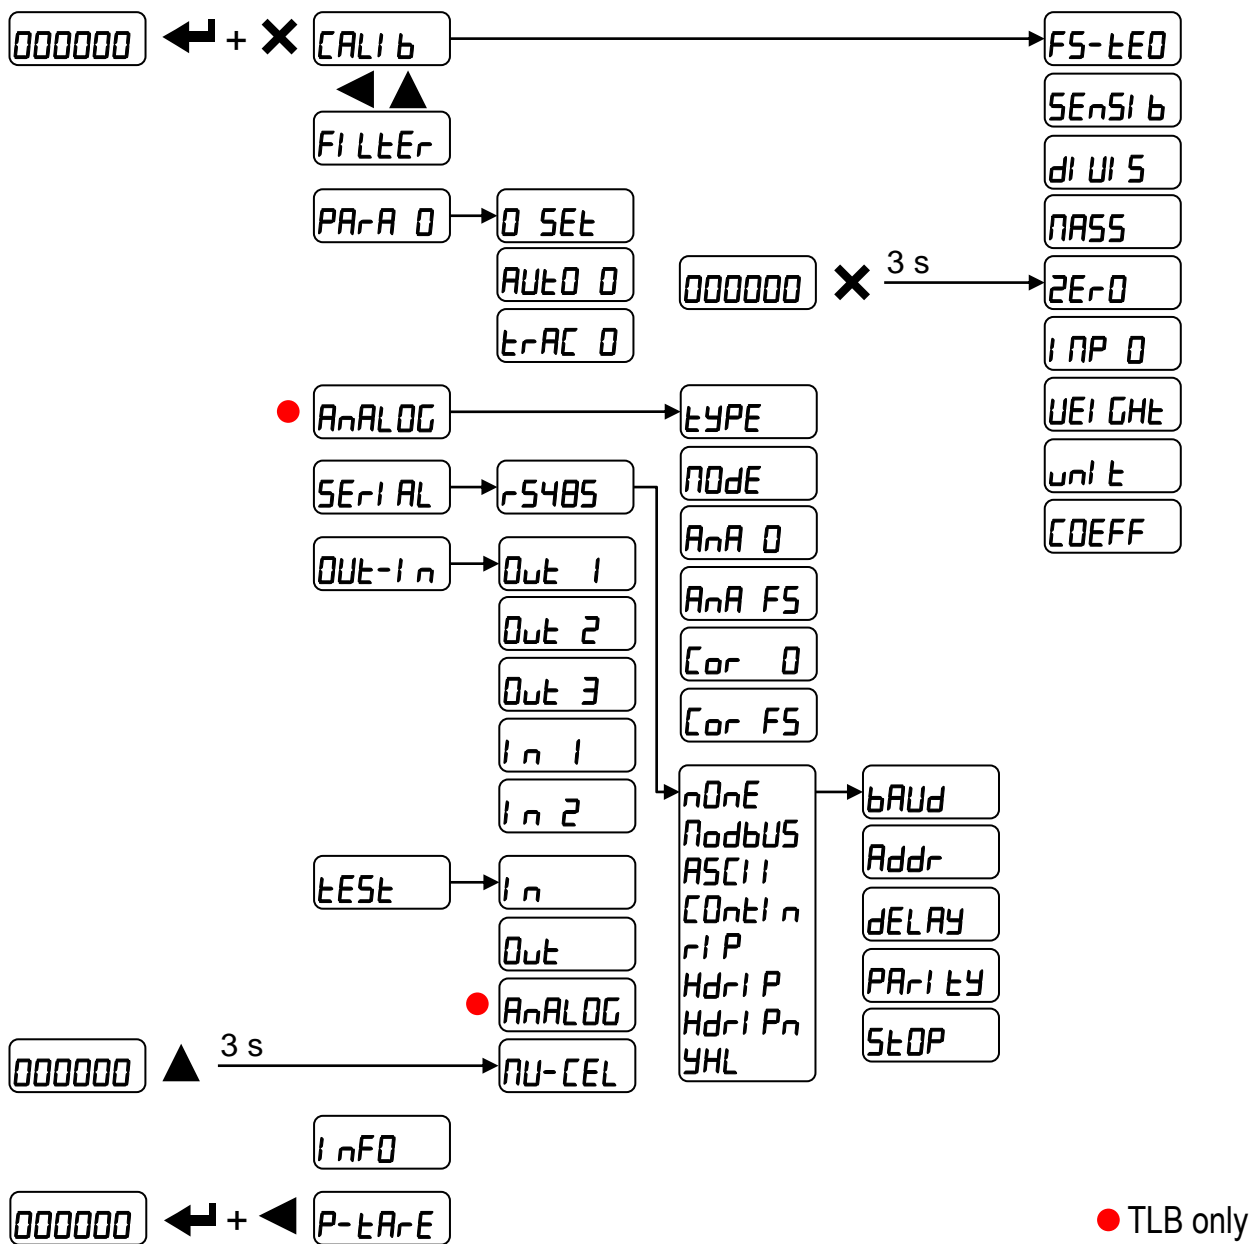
000000 + CALI b
FS-tEO
SEnSI b
dI UI S
NASS
2ErO
I NP O
UEI GHt
unI t
COEFF

FILtEr

PArA O
O SEt
AUtO O
trAC O

000000 3 s

AnALOG
tYPE
NOdE
AnA O
AnA FS
Cor O
Cor FS

SErI AL
r5485

OUt-I n
Out 1
Out 2
Out 3
I n 1
I n 2

nOnE
NodbUS
ASCI I
COntI n
rI P
HdrI P
HdrI Pn
YHL

bAUd
Addr
dELAY
PArI tY
StOP

tESt
I n
Out
AnALOG

000000 3 s
NU-CEL

I nFO

000000 + P-tArE

TLB only